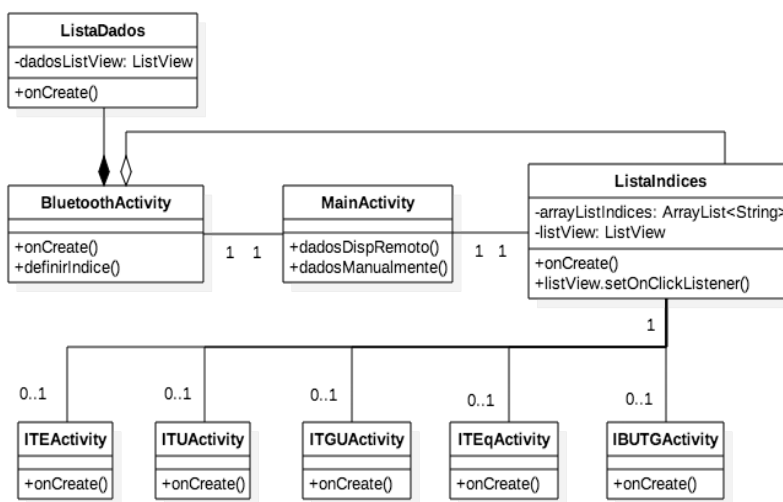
ListaDados

-dadosListView: ListView

+onCreate()

BluetoothActivity

+onCreate()
+definirIndice()

1 1

MainActivity

+dadosDispRemoto()
+dadosManualmente()

1 1

ListaIndices

-arrayListIndices: ArrayList<String>
-listView: ListView

+onCreate()
+listView.setOnClickListener()

1

0..1

ITEActivity

+onCreate()

0..1

ITUActivity

+onCreate()

0..1

ITGUActivity

+onCreate()

0..1

ITEqActivity

+onCreate()

0..1

IBUTGActivity

+onCreate()